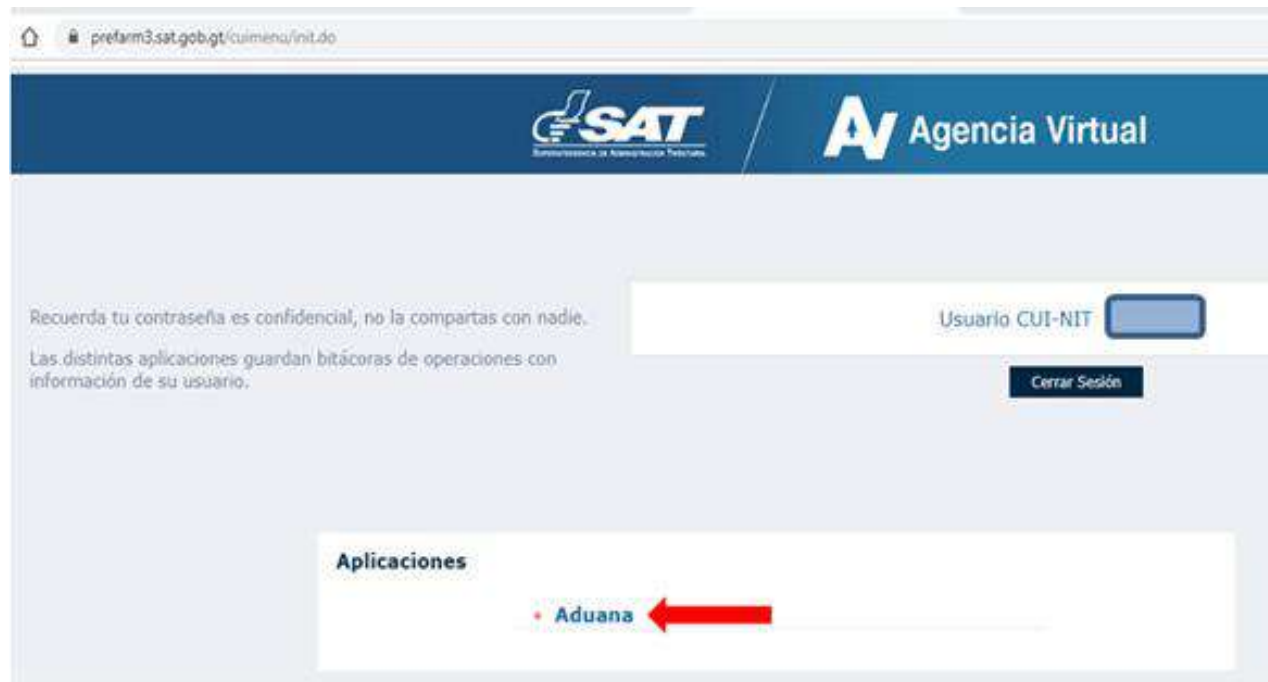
prefarm3.sat.gob.gt/cuimenu/init.do

SAT
Superintendencia de Administración Tributaria

AV Agencia Virtual

Recuerda tu contraseña es confidencial, no la compartas con nadie.

Las distintas aplicaciones guardan bitácoras de operaciones con información de su usuario.

Usuario CUI-NIT

Cerrar Sesión

Aplicaciones

• Aduana